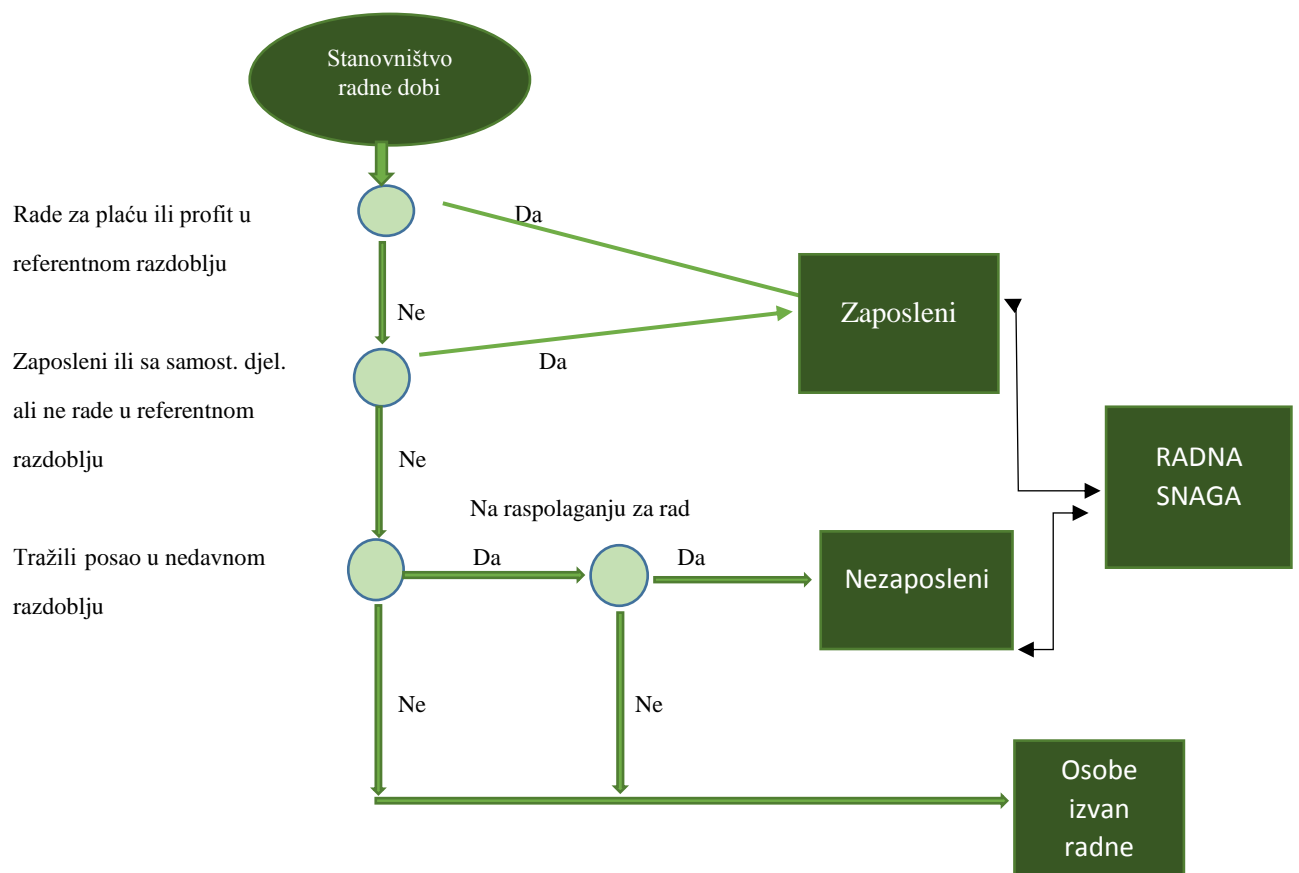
Stanovništvo radne dobi

Rade za plaću ili profit u referentnom razdoblju

Da

Zaposleni

Ne

Zaposleni ili sa samost. djel. ali ne rade u referentnom razdoblju

Da

RADNA SNAGA

Ne

Na raspolaganju za rad

Tražili posao u nedavnom razdoblju

Da

Da

Nezaposleni

Ne

Ne

Osobe izvan radne